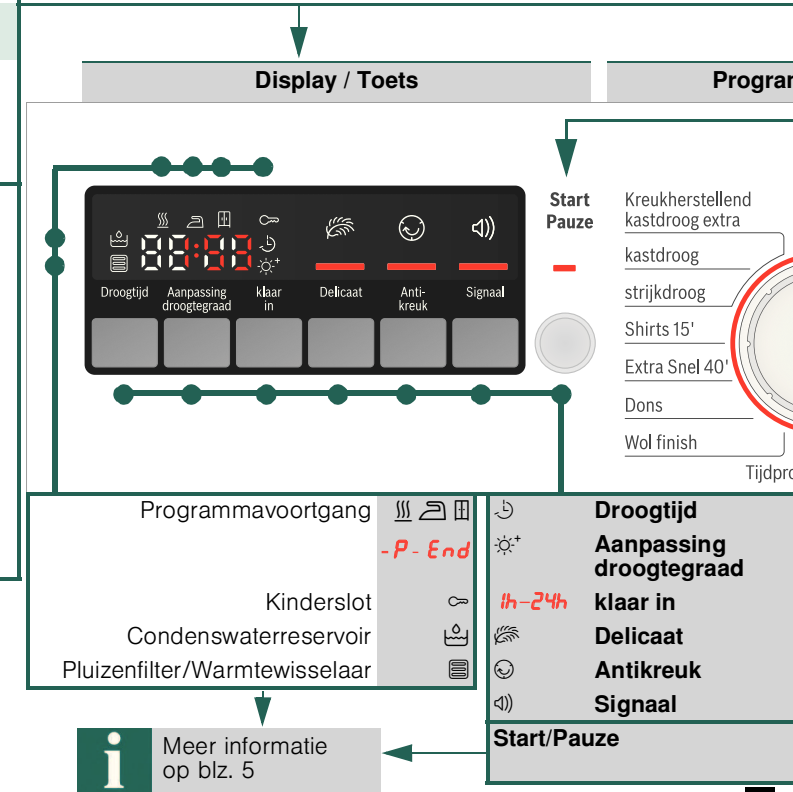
Display / Toets

Progra

Droogtijd
Aanpassing droogtegraad
klaar in
Delicaat
Anti-kreuk
Signaal

Start Pauze

Kreukherstellend kastdroog extra
kastdroog
strijkdroog
Shirts 15'
Extra Snel 40'
Dons
Wol finish
Tijdpro

Programmavoortgang
-P-End
Kinderslot
Condenswaterreservoir
Pluizenfilter/Warmtewisselaar

Droogtijd
Aanpassing droogtegraad
1h-24h klaar in
Delicaat
Antikreuk
Signaal
Start/Pauze

Meer informatie op blz. 5